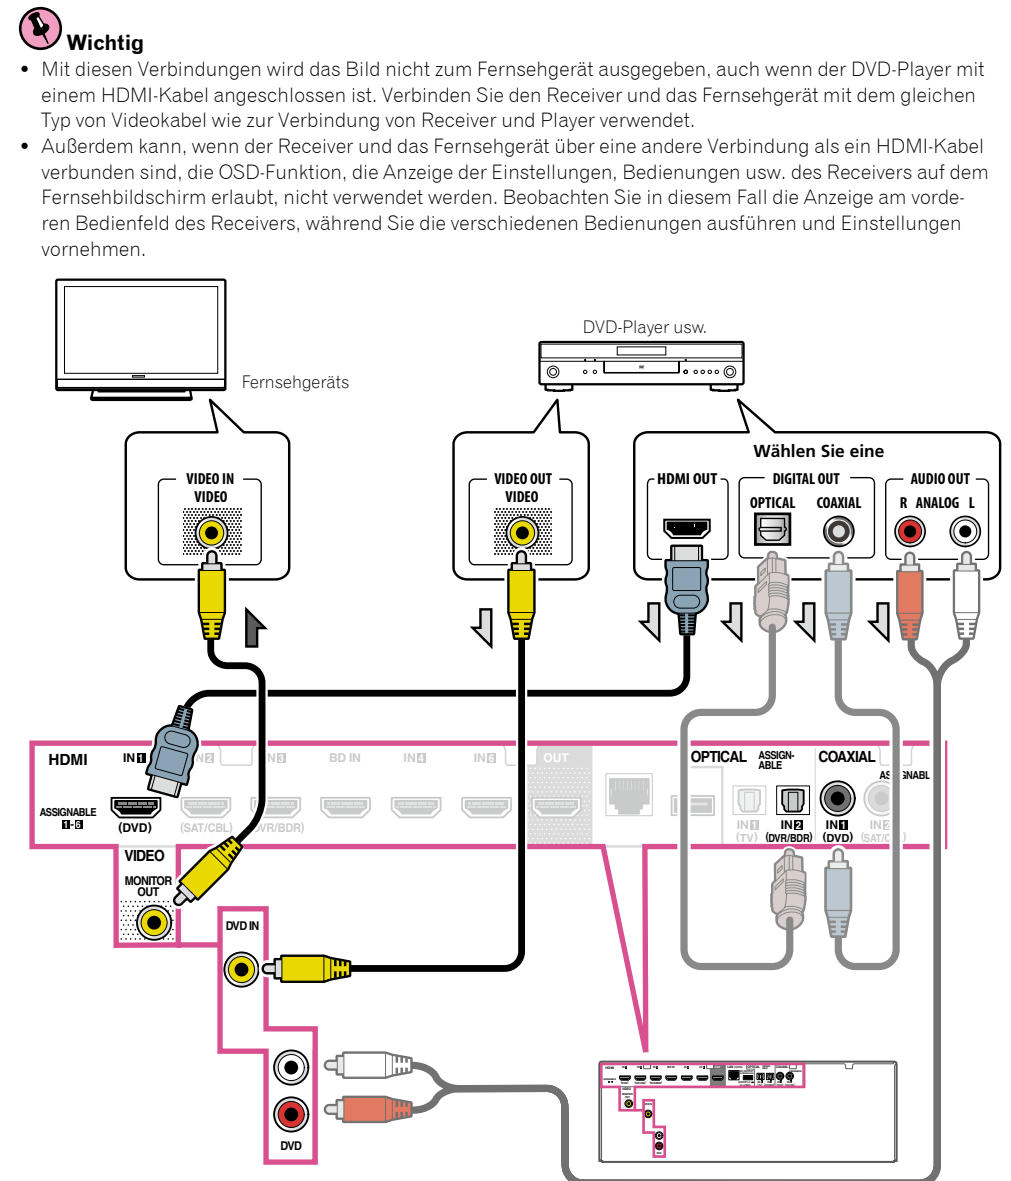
Wichtig

• Mit diesen Verbindungen wird das Bild nicht zum Fernsehgerät ausgegeben, auch wenn der DVD-Player mit einem HDMI-Kabel angeschlossen ist. Verbinden Sie den Receiver und das Fernsehgerät mit dem gleichen Typ von Videokabel wie zur Verbindung von Receiver und Player verwendet.
• Außerdem kann, wenn der Receiver und das Fernsehgerät über eine andere Verbindung als ein HDMI-Kabel verbunden sind, die OSD-Funktion, die Anzeige der Einstellungen, Bedienungen usw. des Receivers auf dem Fernsehbildschirm erlaubt, nicht verwendet werden. Beobachten Sie in diesem Fall die Anzeige am vorderen Bedienfeld des Receivers, während Sie die verschiedenen Bedienungen ausführen und Einstellungen vornehmen.

DVD-Player usw.

Fernsehgeräts

VIDEO IN
VIDEO

VIDEO OUT
VIDEO

Wählen Sie eine
HDMI OUT
DIGITAL OUT
OPTICAL
COAXIAL
AUDIO OUT
R ANALOG L

HDMI
IN 1
IN 2
IN 3
BD IN
IN 4
IN 5
OUT
ASSIGNABLE 1-5
(DVD)
(SAT/CBL)
(DVR/BDR)

OPTICAL
ASSIGNABLE
COAXIAL
ASSIGNABLE
IN 1 (TV)
IN 2 (DVR/BDR)
IN 1 (DVD)
IN 2 (SAT/CBL)

VIDEO
MONITOR OUT

DVD IN

DVD